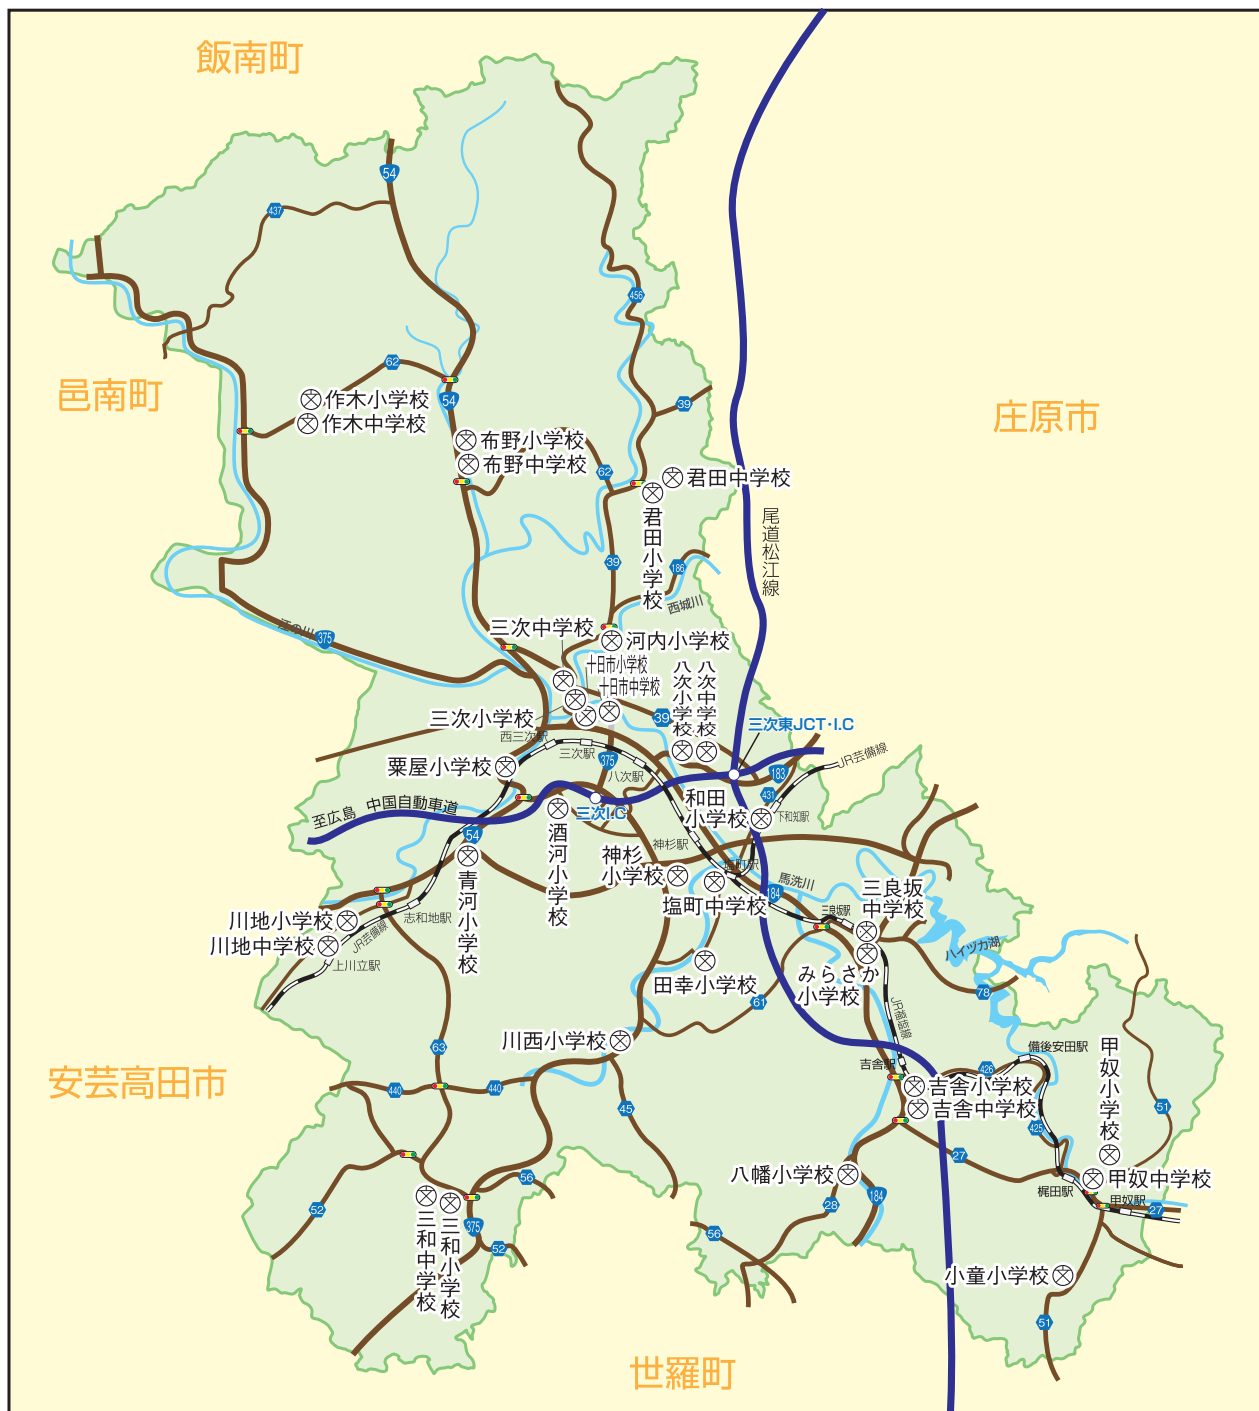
飯南町

邑南町

庄原市

安芸高田市

世羅町

54
437
62
54
456
39
62
39
186
375
39
375
183
431
54
184
61
78
63
440
440
45
426
425
51
27
184
28
56
52
375
52
56
27
51

作木小学校
作木中学校
布野小学校
布野中学校
君田中学校
君田小学校
尾道松江線
西城川
三次中学校
河内小学校
十日市小学校
十日市中学校
八次小学校
八次中学校
三次小学校
西三次駅
三次駅
三次東JCT・I.C
JR芸備線
八次駅
粟屋小学校
至広島
中国自動車道
三次I.C
和田小学校
下和知駅
酒河小学校
青河小学校
神杉駅
神杉小学校
塩町駅
馬洗川
塩町中学校
三良坂駅
三良坂中学校
ハイヅカ湖
川地小学校
川地中学校
志和地駅
JR芸備線
上川立駅
田幸小学校
みらさか小学校
JR福塩線
川西小学校
吉舎駅
吉舎小学校
吉舎中学校
備後安田駅
甲奴小学校
八幡小学校
梶田駅
甲奴中学校
甲奴駅
三和中学校
三和小学校
小童小学校